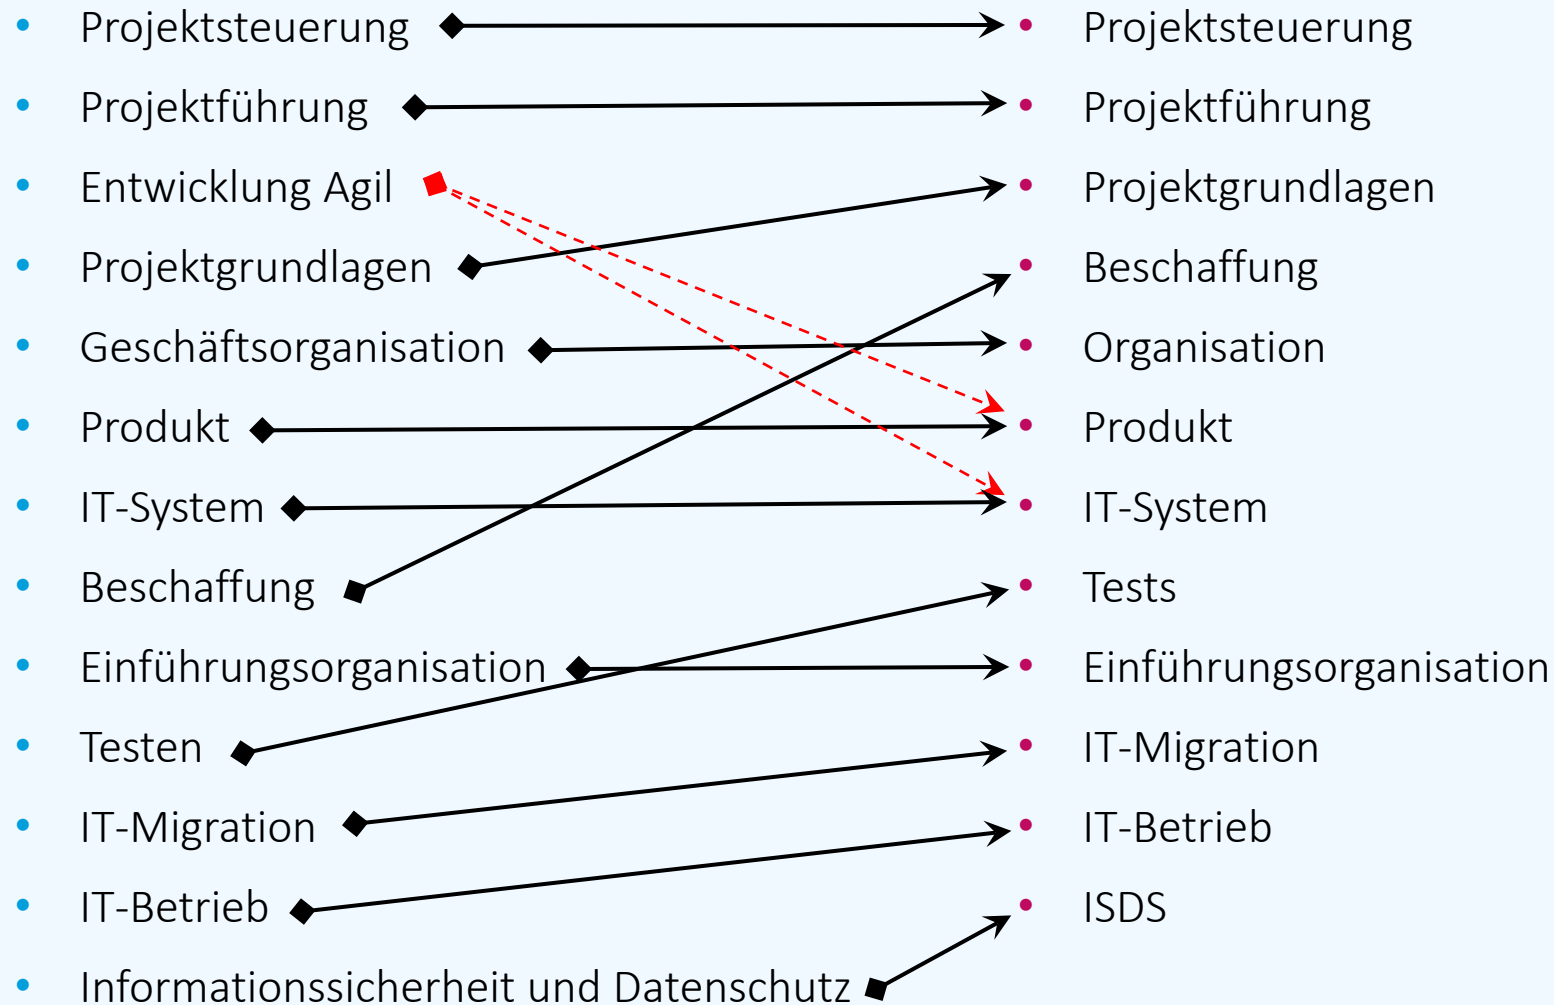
- Projektsteuerung
- Projektführung
- Entwicklung Agil
- Projektgrundlagen
- Geschäftsorganisation
- Produkt
- IT-System
- Beschaffung
- Einführungsorganisation
- Testen
- IT-Migration
- IT-Betrieb
- Informationssicherheit und Datenschutz

- Projektsteuerung
- Projektführung
- Projektgrundlagen
- Beschaffung
- Organisation
- Produkt
- IT-System
- Tests
- Einführungsorganisation
- IT-Migration
- IT-Betrieb
- ISDS